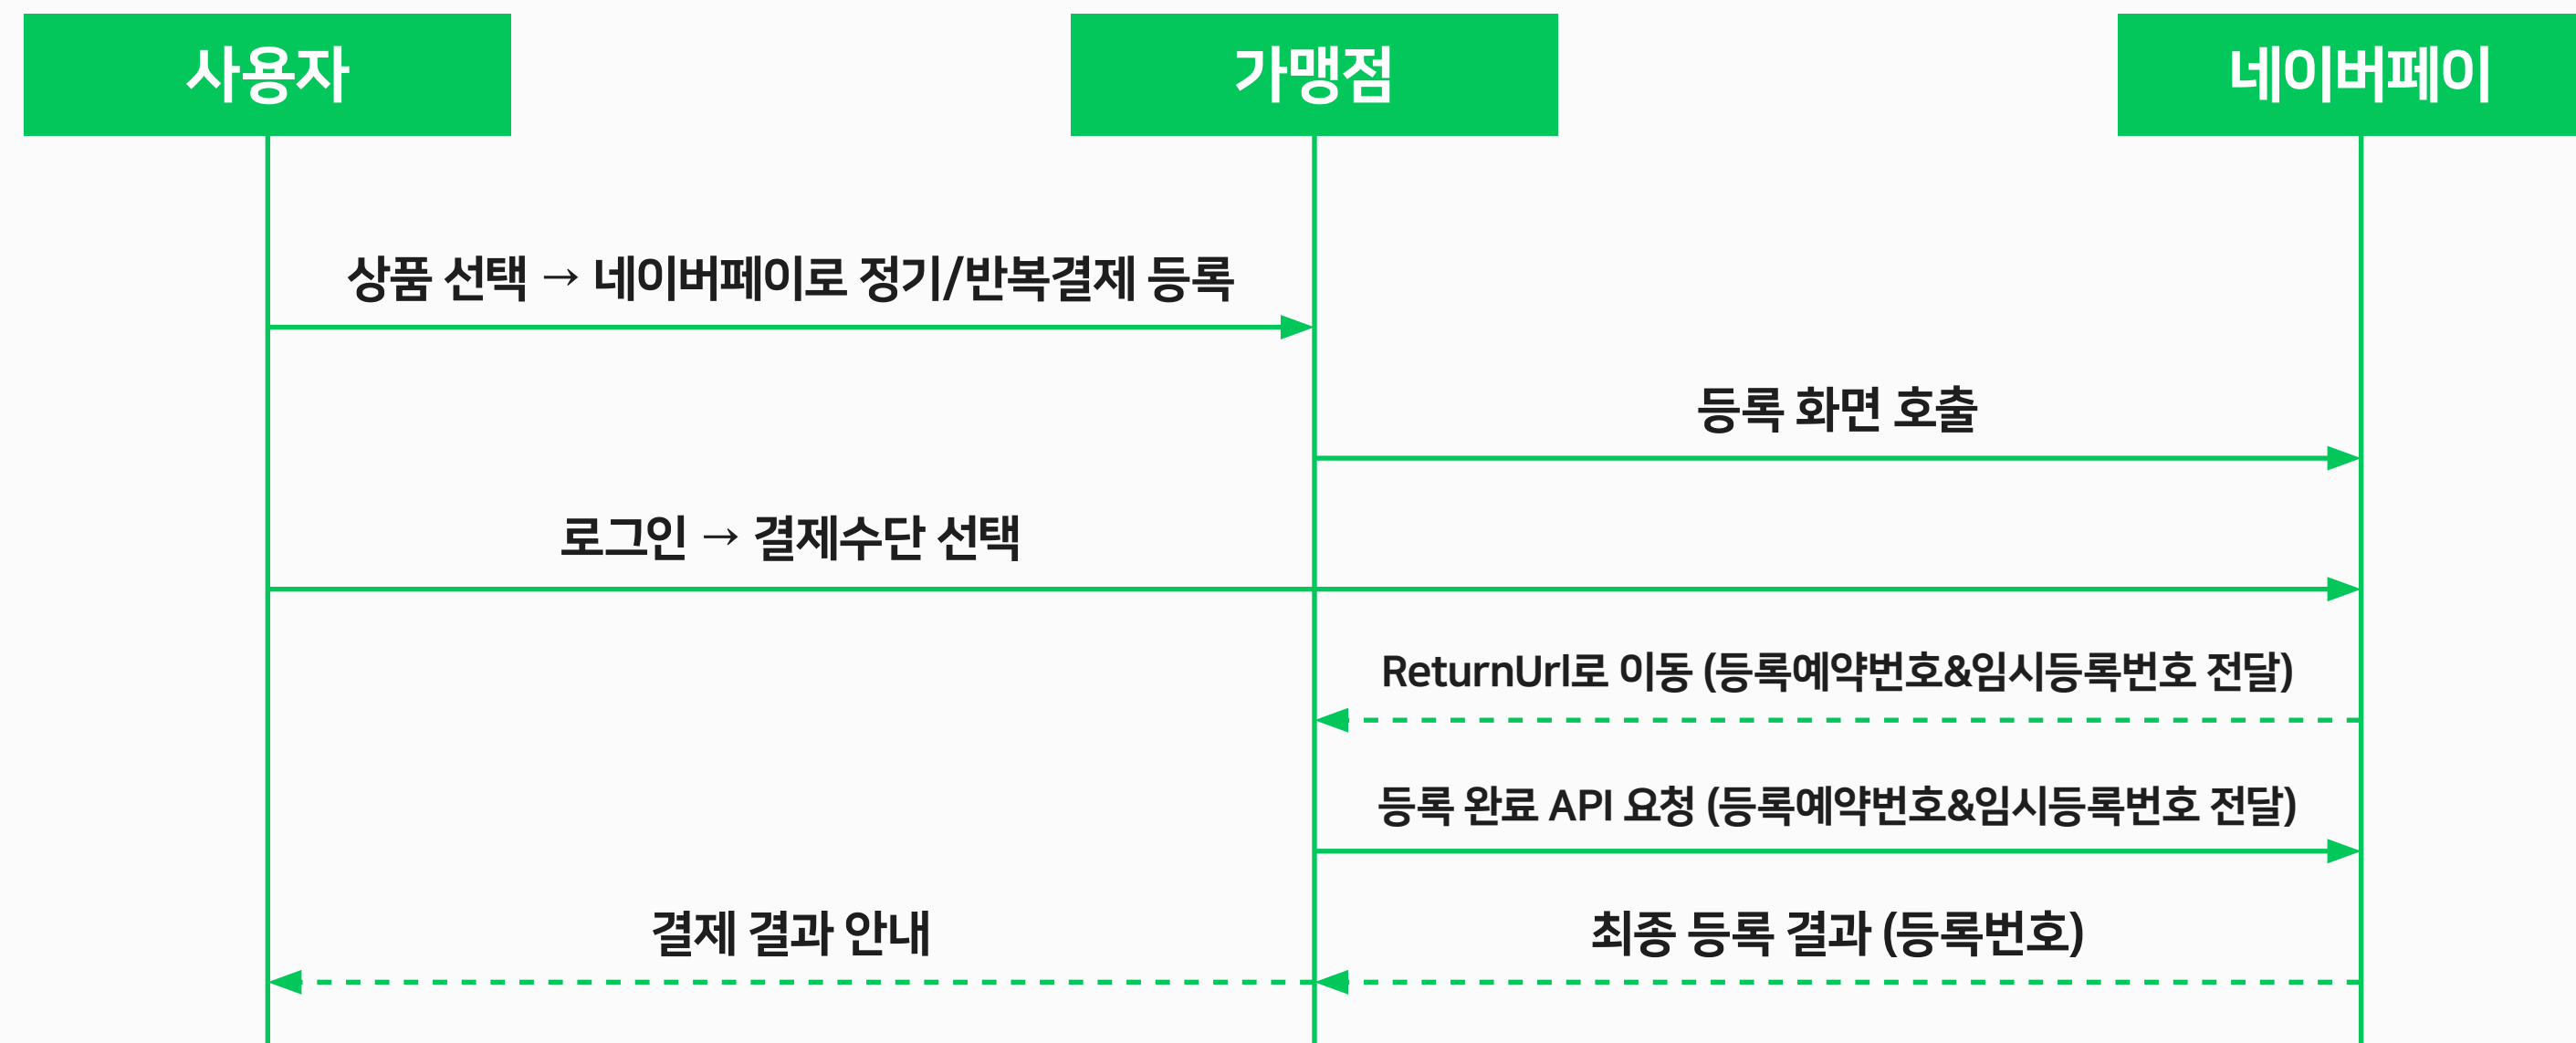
사용자

가맹점

네이버페이

상품 선택 → 네이버페이로 정기/반복결제 등록

등록 화면 호출

로그인 → 결제수단 선택

ReturnUrl로 이동 (등록예약번호&임시등록번호 전달)

등록 완료 API 요청 (등록예약번호&임시등록번호 전달)

결제 결과 안내

최종 등록 결과 (등록번호)